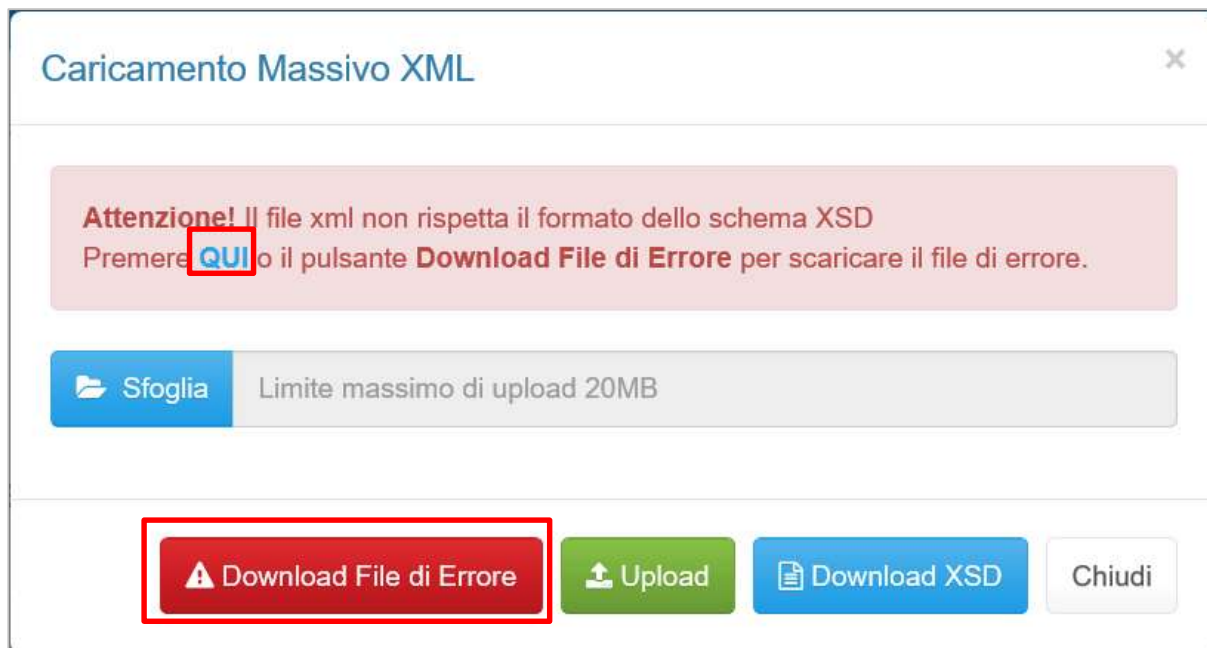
Caricamento Massivo XML

×

**Attenzione!** Il file xml non rispetta il formato dello schema XSD
Premere **QUI** o il pulsante **Download File di Errore** per scaricare il file di errore.

Sfoglia

Limite massimo di upload 20MB

Download File di Errore

Upload

Download XSD

Chiudi